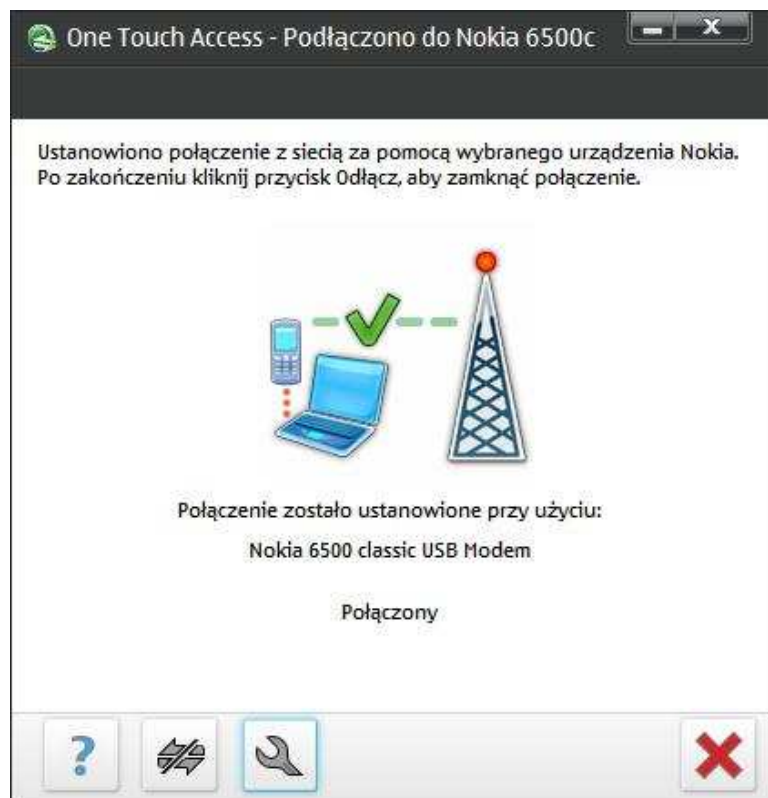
One Touch Access - Podłączono do Nokia 6500c

Ustanowiono połączenie z siecią za pomocą wybranego urządzenia Nokia. Po zakończeniu kliknij przycisk Odłącz, aby zamknąć połączenie.

Połączenie zostało ustanowione przy użyciu:

Nokia 6500 classic USB Modem

Połączony

?